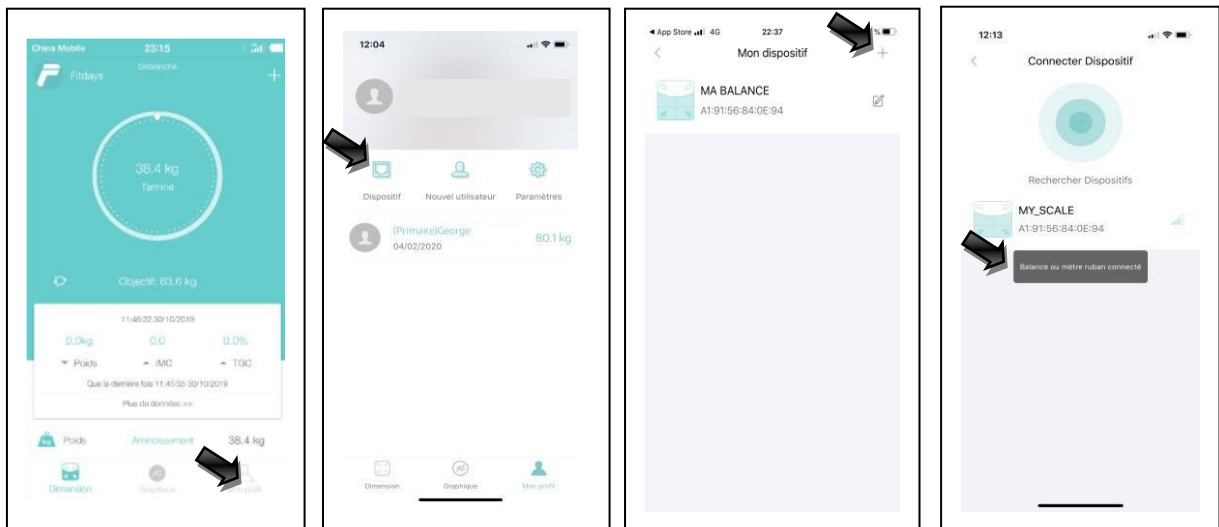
China Mobile 23:15

Fitdays Débranché +

38.4 kg
Terminé

Objectif: 63.6 kg

11:46:22 30/10/2019

0.0kg 0.0 0.0%
Poids IMC TGC

Que la dernière fois 11:45:55 30/10/2019

Plus de données >>

Poids Amincissement 38.4 kg

Dimension Graphique Mon profil

12:04

Dispositif Nouvel utilisateur Paramètres

(Primaire)George
04/02/2020
80.1 kg

Dimension Graphique Mon profil

App Store 4G 22:37

Mon dispositif +

MA BALANCE
A1:91:56:84:0E:94

12:13

Connecter Dispositif

Rechercher Dispositifs

MY_SCALE
A1:91:56:84:0E:94

Balance ou mètre ruban connecté